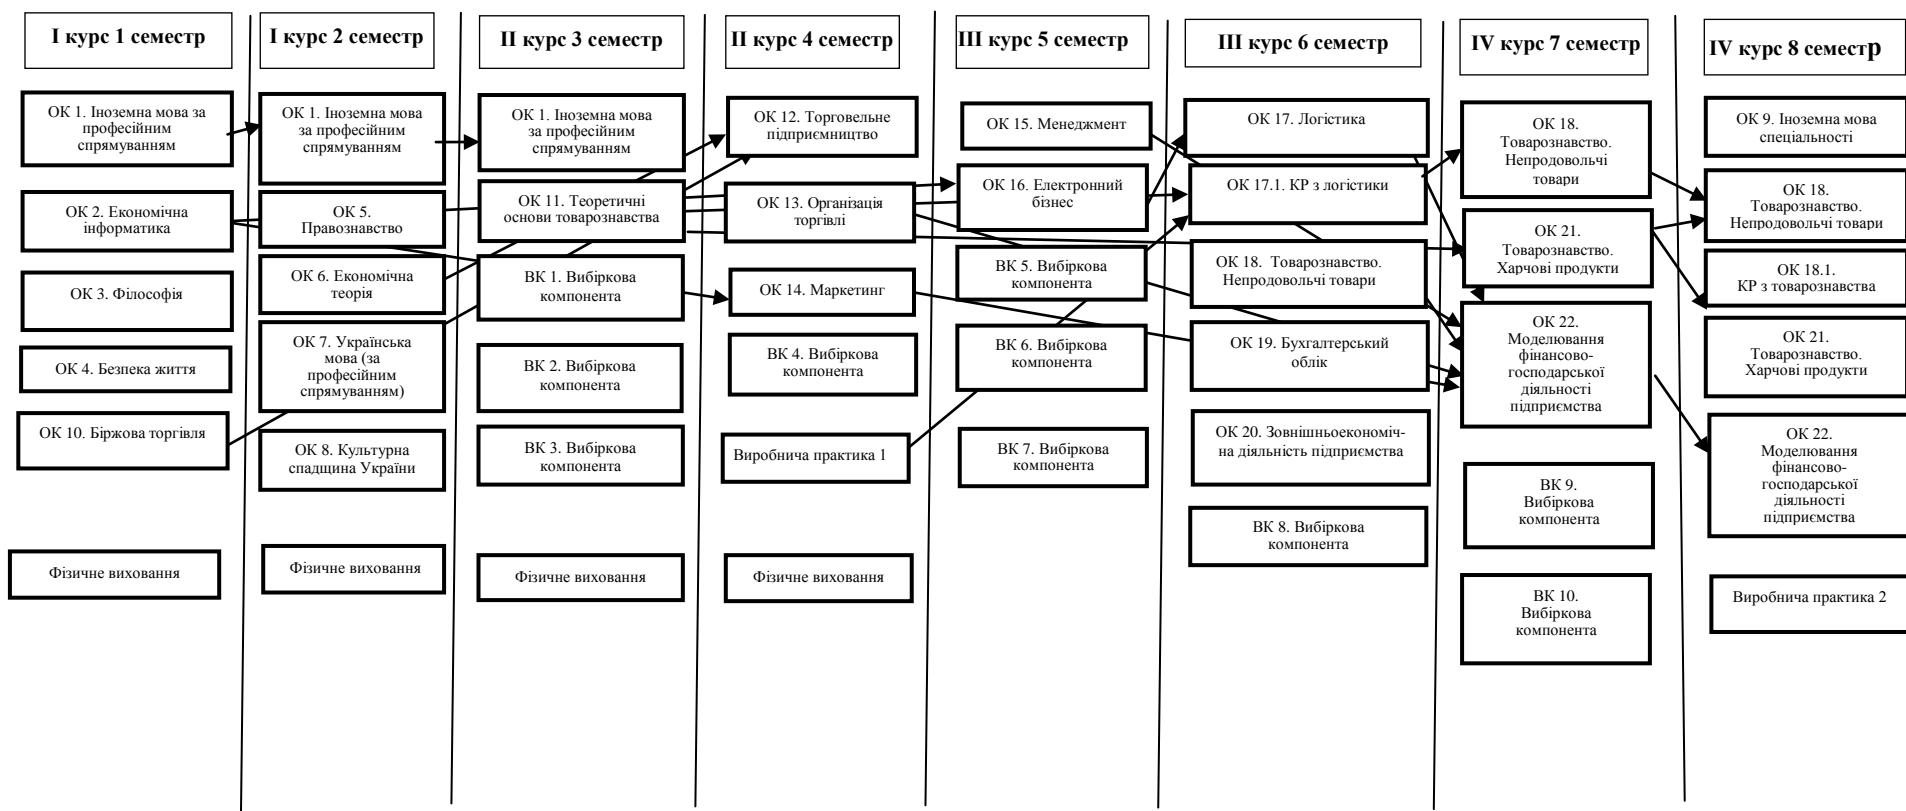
I курс 1 семестр

ОК 1. Іноземна мова за професійним спрямуванням

ОК 2. Економічна інформатика

ОК 3. Філософія

ОК 4. Безпека життя

ОК 10. Біржова торгівля

Фізичне виховання

I курс 2 семестр

ОК 1. Іноземна мова за професійним спрямуванням

ОК 5. Правознавство

ОК 6. Економічна теорія

ОК 7. Українська мова (за професійним спрямуванням)

ОК 8. Культурна спадщина України

Фізичне виховання

II курс 3 семестр

ОК 1. Іноземна мова за професійним спрямуванням

ОК 11. Теоретичні основи товарознавства

ВК 1. Вибіркова компонента

ВК 2. Вибіркова компонента

ВК 3. Вибіркова компонента

Фізичне виховання

II курс 4 семестр

ОК 12. Торговельне підприємництво

ОК 13. Організація торгівлі

ОК 14. Маркетинг

ВК 4. Вибіркова компонента

Виробнича практика 1

Фізичне виховання

III курс 5 семестр

ОК 15. Менеджмент

ОК 16. Електронний бізнес

ВК 5. Вибіркова компонента

ВК 6. Вибіркова компонента

ВК 7. Вибіркова компонента

III курс 6 семестр

ОК 17. Логістика

ОК 17.1. КР з логістики

ОК 18. Товарознавство. Непродовольчі товари

ОК 19. Бухгалтерський облік

ОК 20. Зовнішньоекономічна діяльність підприємства

ВК 8. Вибіркова компонента

IV курс 7 семестр

ОК 18. Товарознавство. Непродовольчі товари

ОК 21. Товарознавство. Харчові продукти

ОК 22. Моделювання фінансово-господарської діяльності підприємства

ВК 9. Вибіркова компонента

ВК 10. Вибіркова компонента

IV курс 8 семестр

ОК 9. Іноземна мова спеціальності

ОК 18. Товарознавство. Непродовольчі товари

ОК 18.1. КР з товарознавства

ОК 21. Товарознавство. Харчові продукти

ОК 22. Моделювання фінансово-господарської діяльності підприємства

Виробнича практика 2